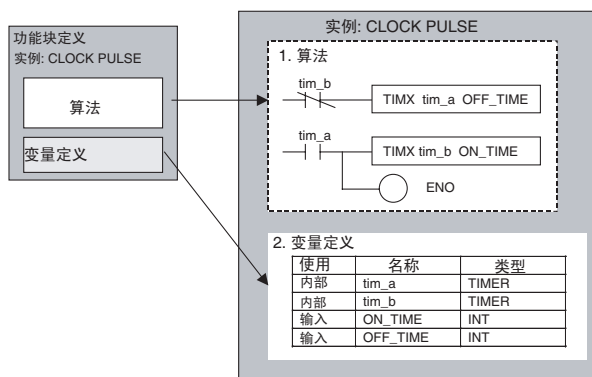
功能块定义
实例: CLOCK PULSE

算法

变量定义

实例: CLOCK PULSE

1. 算法

tim_b

TIMX tim_a OFF_TIME

tim_a

TIMX tim_b ON_TIME

ENO

2. 变量定义

| 使用 | 名称 | 类型 |
|---|---|---|
| 内部 | tim_a | TIMER |
| 内部 | tim_b | TIMER |
| 输入 | ON_TIME | INT |
| 输入 | OFF_TIME | INT |